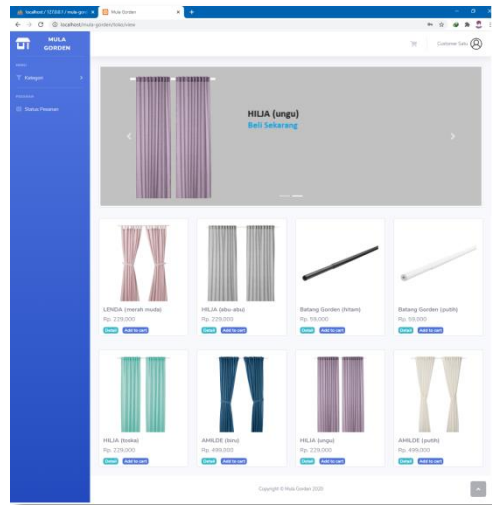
localhost / 127.0.0.1 / mula-gord ×
Mula Gorden ×
localhost/mula-gorden/toko/view

MULA GORDEN

MENU
Kategori

PESANAN
Status Pesanan

Customer Satu

HILIJA (ungu)
Beli Sekarang

LENDA (merah muda)
Rp. 229,000
Detail Add to cart

HILIJA (abu-abu)
Rp. 229,000
Detail Add to cart

Batang Gorden (hitam)
Rp. 59,000
Detail Add to cart

Batang Gorden (putih)
Rp. 59,000
Detail Add to cart

HILIJA (toska)
Rp. 229,000
Detail Add to cart

AMILDE (biru)
Rp. 499,000
Detail Add to cart

HILIJA (ungu)
Rp. 229,000
Detail Add to cart

AMILDE (putih)
Rp. 499,000
Detail Add to cart

Copyright © Mula Gorden 2020